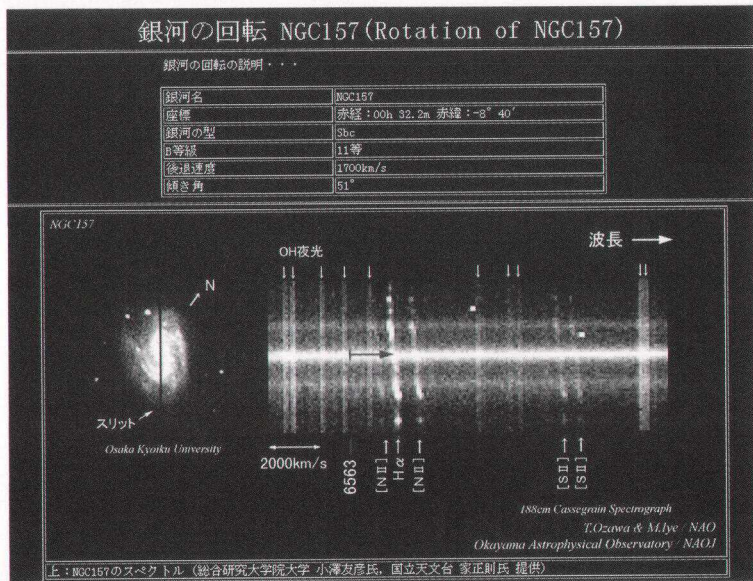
銀河の回転 NGC157(Rotation of NGC157)

銀河の回転の説明・・・

| 銀河名 | NGC157 |
|---|---|
| 座標 | 赤経：00h 32.2m 赤緯：-8° 40′ |
| 銀河の型 | Sbc |
| B等級 | 11等 |
| 後退速度 | 1700km/s |
| 傾き角 | 51° |

NGC157

OH夜光

波長

N

スリット

Osaka Kyoiku University

2000km/s

6563

[N II]

Hα

[N II]

[S II]

[S II]

188cm Cassegrain Spectrograph
T.Ozawa & M.Iye / NAO
Okayama Astrophysical Observatory / NAOJ

上：NGC157のスペクトル（総合研究大学院大学 小澤友彦氏，国立天文台 家正則氏 提供）